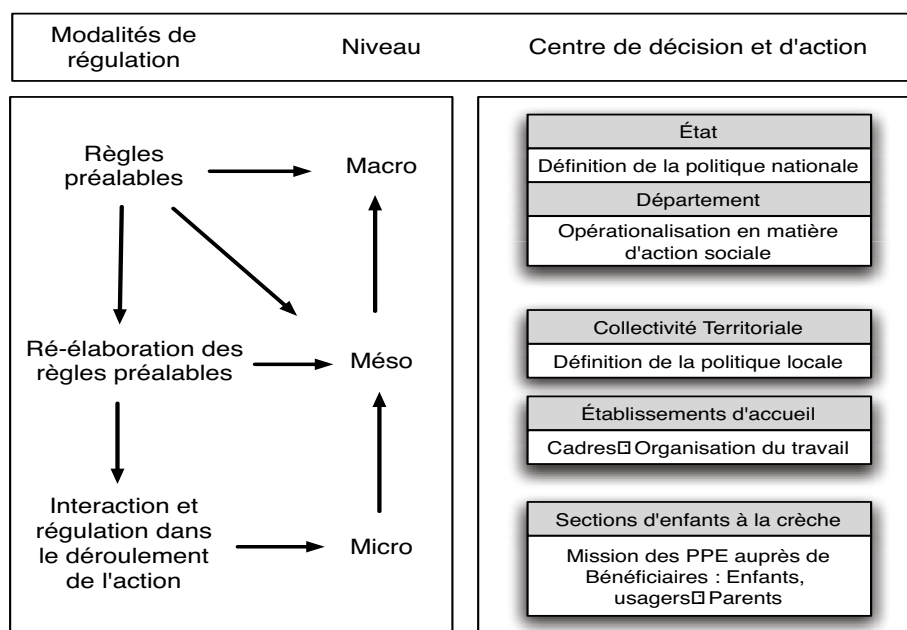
Modalités de régulation

Niveau

Centre de décision et d'action

Règles préalables

Macro

Ré-élaboration des règles préalables

Méso

Interaction et régulation dans le déroulement de l'action

Micro

État

Définition de la politique nationale

Département

Opérationalisation en matière d'action sociale

Collectivité Territoriale

Définition de la politique locale

Établissements d'accueil

Cadres□ Organisation du travail

Sections d'enfants à la crèche

Mission des PPE auprès de Bénéficiaires : Enfants, usagers□ Parents